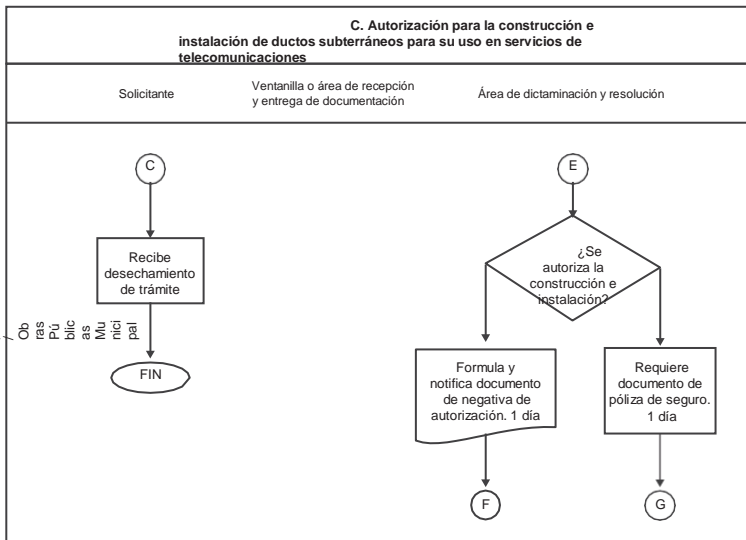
C. Autorización para la construcción e instalación de ductos subterráneos para su uso en servicios de telecomunicaciones

Solicitante

Ventanilla o área de recepción y entrega de documentación

Área de dictaminación y resolución

C

Recibe desechamiento de trámite

FIN

/ Obras Públicas Municipal

E

¿Se autoriza la construcción e instalación?

Formula y notifica documento de negativa de autorización. 1 día

Requiere documento de póliza de seguro. 1 día

F

G